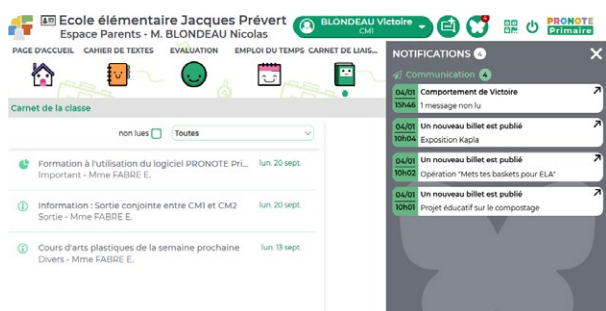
Ecole élémentaire Jacques Prévert
Espace Parents - M. BLONDEAU Nicolas

BLONDEAU Victoire
CM1

PRONOTE
Primaire

PAGE D'ACCUEIL
CAHIER DE TEXTES
EVALUATION
EMPLOI DU TEMPS
CARNET DE LIAIS...

Carnet de la classe

non lues
Toutes

Formation à l'utilisation du logiciel PRONOTE Pri...
Important - Mme FABRE E.
lun. 20 sept.

Information : Sortie conjointe entre CM1 et CM2
Sortie - Mme FABRE E.
lun. 20 sept.

Cours d'arts plastiques de la semaine prochaine
Divers - Mme FABRE E.
lun. 13 sept.

NOTIFICATIONS 4

Communication 4

04/01
15h46
Comportement de Victoire
1 message non lu

04/01
10h04
Un nouveau billet est publié
Exposition Kapla

04/01
10h02
Un nouveau billet est publié
Opération "Mets tes baskets pour ELA"

04/01
10h01
Un nouveau billet est publié
Projet éducatif sur le compostage